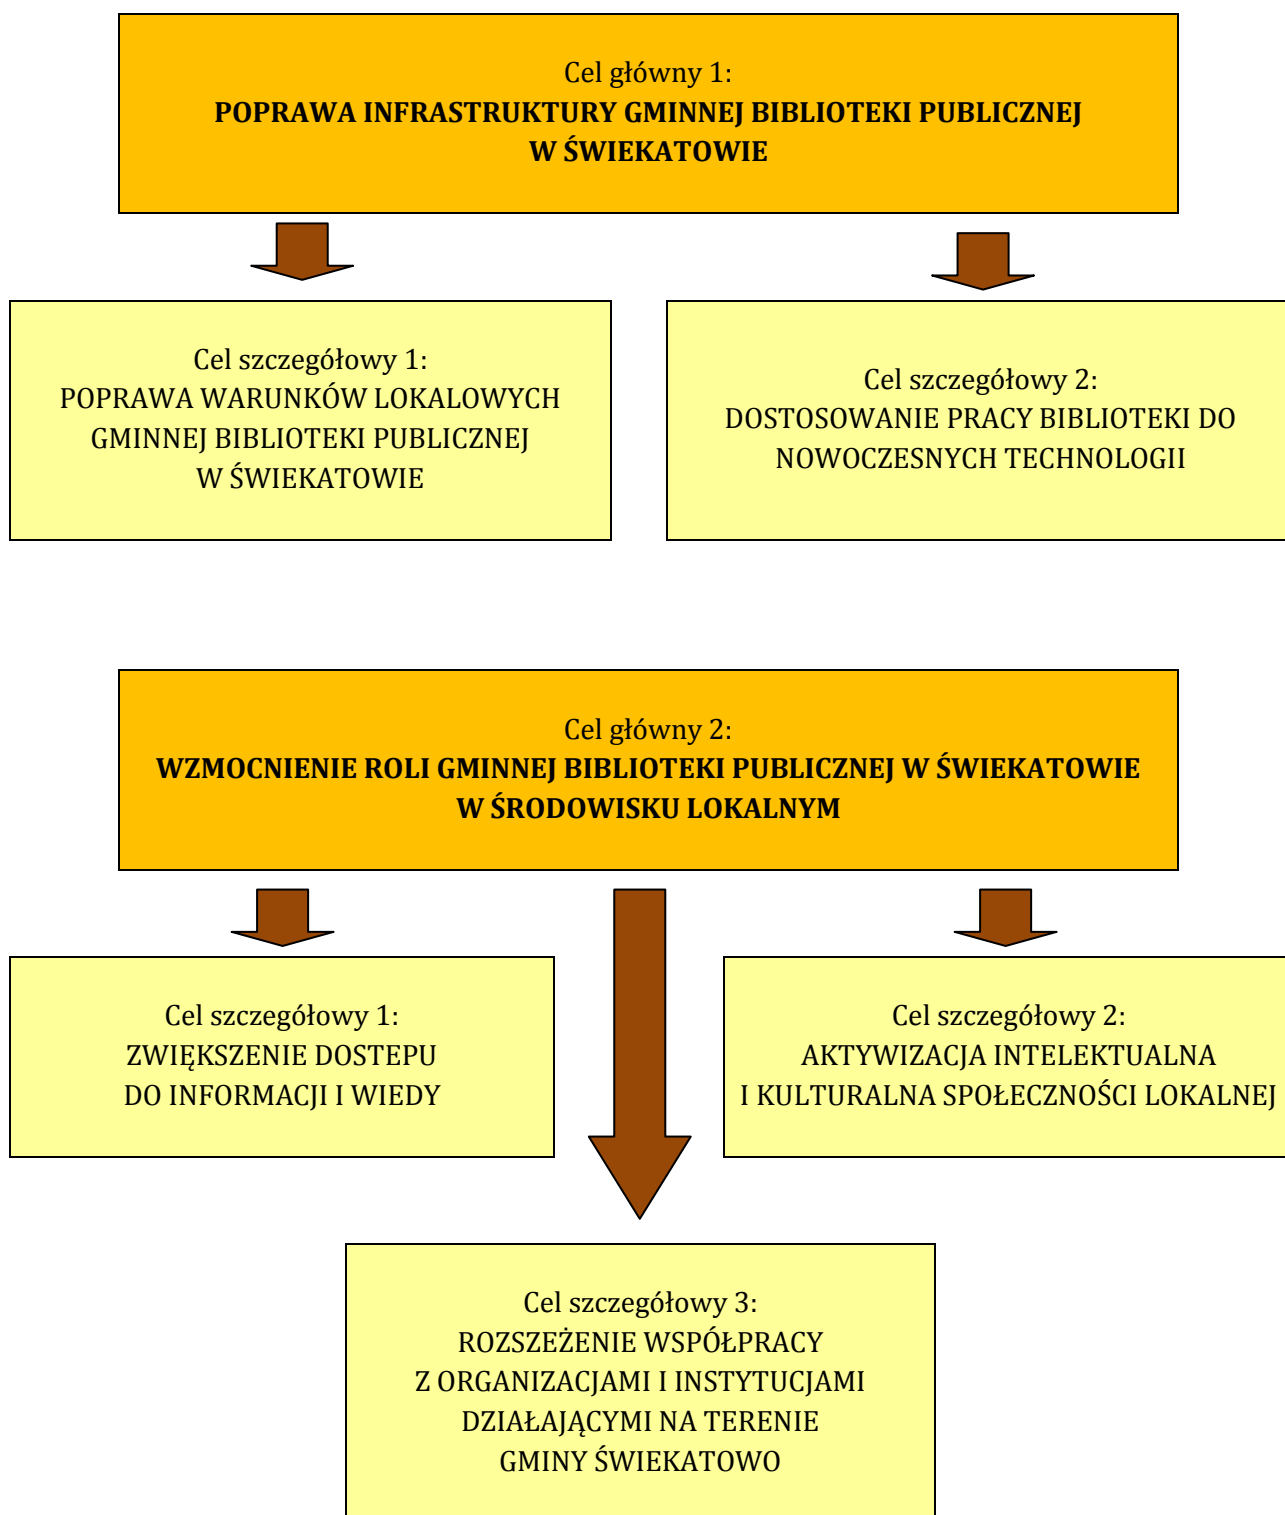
Cel główny 1:
**POPRAWA INFRASTRUKTURY GMINNEJ BIBLIOTEKI PUBLICZNEJ W ŚWIEKATOWIE**

Cel szczegółowy 1:
POPRAWA WARUNKÓW LOKALOWYCH GMINNEJ BIBLIOTEKI PUBLICZNEJ W ŚWIEKATOWIE

Cel szczegółowy 2:
DOSTOSOWANIE PRACY BIBLIOTEKI DO NOWOCZESNYCH TECHNOLOGII

Cel główny 2:
**WZMOCNIENIE ROLI GMINNEJ BIBLIOTEKI PUBLICZNEJ W ŚWIEKATOWIE W ŚRODOWISKU LOKALNYM**

Cel szczegółowy 1:
ZWIĘKSZENIE DOSTEPU DO INFORMACJI I WIEDY

Cel szczegółowy 2:
AKTYWIZACJA INTELEKTUALNA I KULTURALNA SPOŁECZNOŚCI LOKALNEJ

Cel szczegółowy 3:
ROZSZEŻENIE WSPÓŁPRACY Z ORGANIZACJAMI I INSTYTUCJAMI DZIAŁAJĄCYMI NA TERENIE GMINY ŚWIEKATOWO